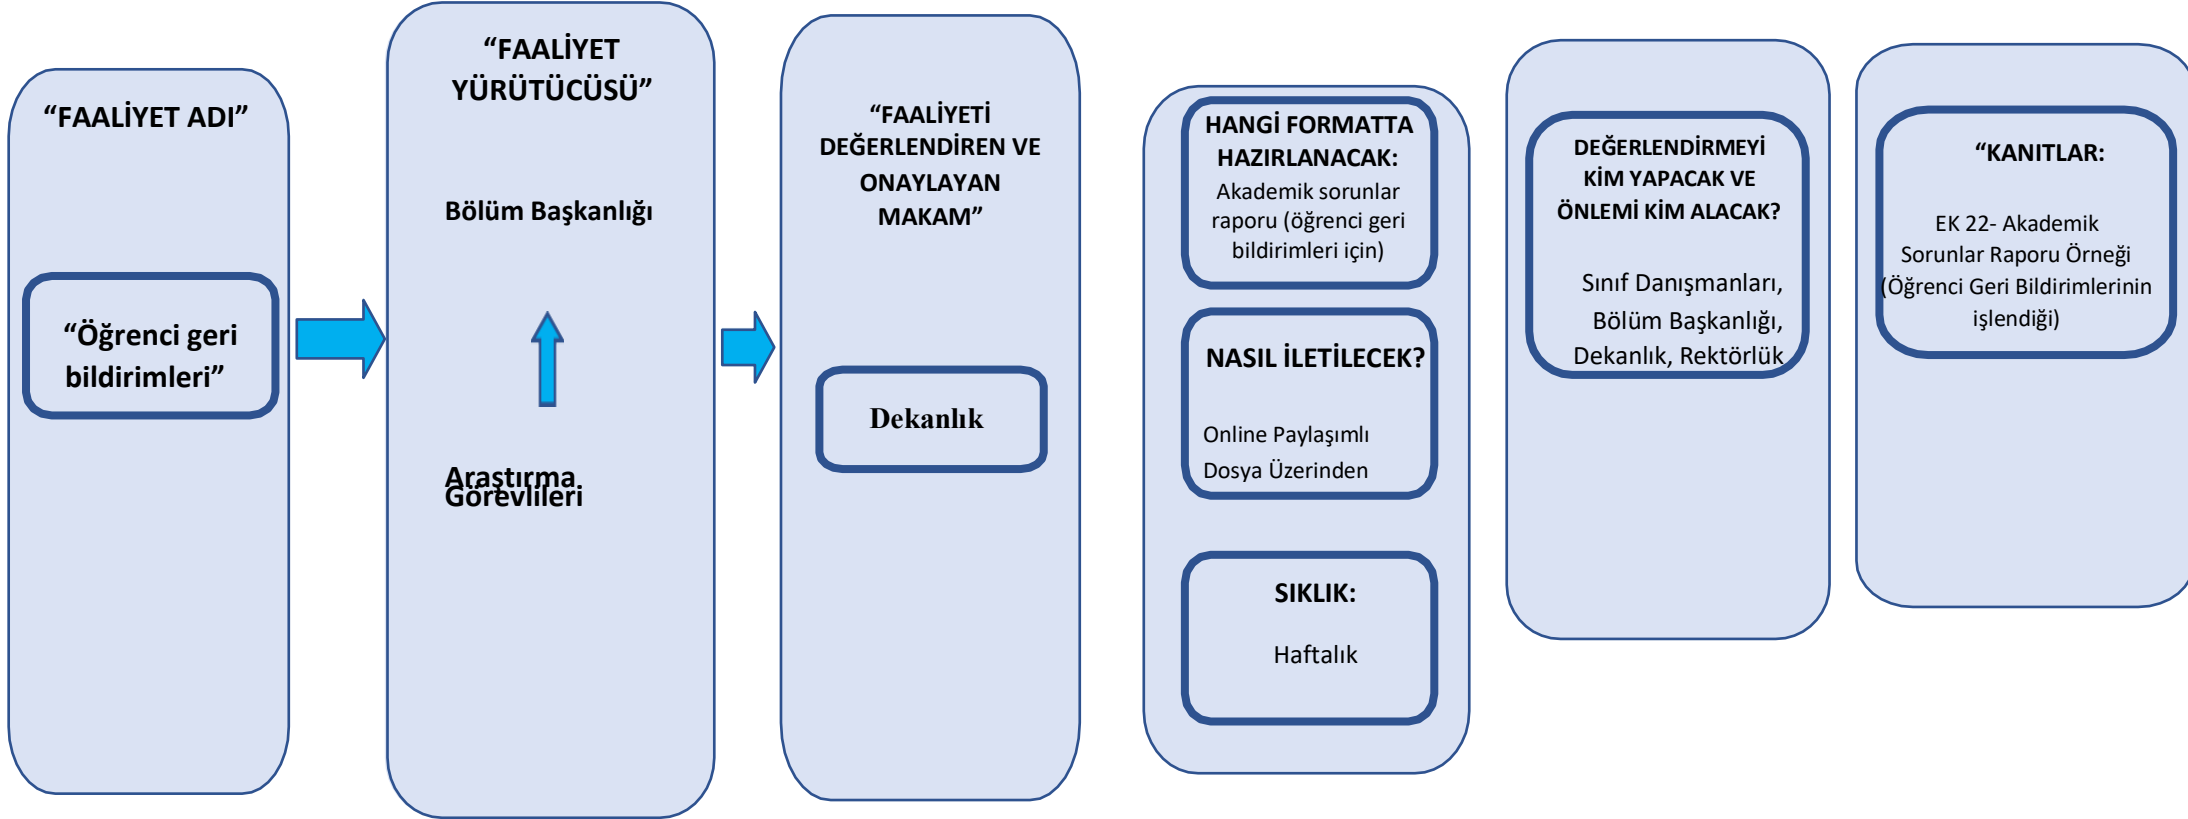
"FAALİYET ADI"

"Öğrenci geri bildirimleri"

"FAALİYET YÜRÜTÜCÜSÜ"

Bölüm Başkanlığı

Araştırma Görevlileri

"FAALİYETİ DEĞERLENDİREN VE ONAYLAYAN MAKAM"

Dekanlık

HANGİ FORMATTA HAZIRLANACAK:
Akademik sorunlar raporu (öğrenci geri bildirimleri için)

NASIL İLETİLECEK?

Online Paylaşımlı Dosya Üzerinden

SIKLIK:

Haftalık

DEĞERLENDİRMEYİ KİM YAPACAK VE ÖNLEMİ KİM ALACAK?

Sınıf Danışmanları, Bölüm Başkanlığı, Dekanlık, Rektörlük

"KANITLAR:

EK 22- Akademik Sorunlar Raporu Örneği (Öğrenci Geri Bildirimlerinin işlendiği)